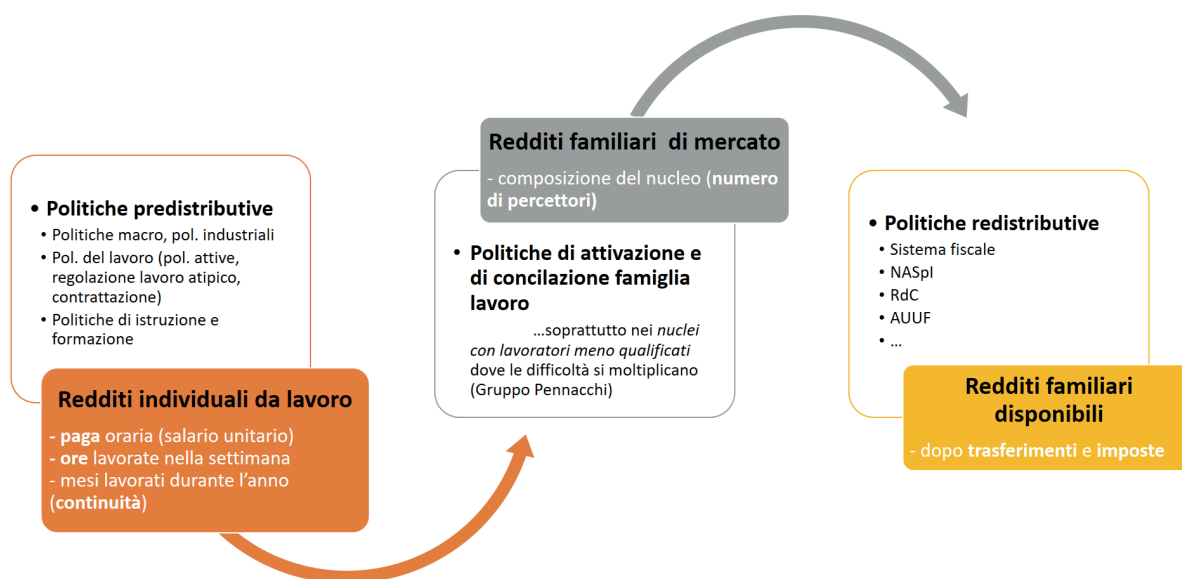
• Politiche predistributive
• Politiche macro, pol. industriali
• Pol. del lavoro (pol. attive, regolazione lavoro atipico, contrattazione)
• Politiche di istruzione e formazione

Redditi individuali da lavoro
- paga oraria (salario unitario)
- ore lavorate nella settimana
- mesi lavorati durante l'anno (continuità)

Redditi familiari di mercato
- composizione del nucleo (numero di percettori)

• Politiche di attivazione e di concilazione famiglia lavoro
...soprattutto nei nuclei con lavoratori meno qualificati dove le difficoltà si moltiplicano (Gruppo Pennacchi)

• Politiche redistributive
• Sistema fiscale
• NASpI
• RdC
• AUUF
• ...

Redditi familiari disponibili
- dopo trasferimenti e imposte